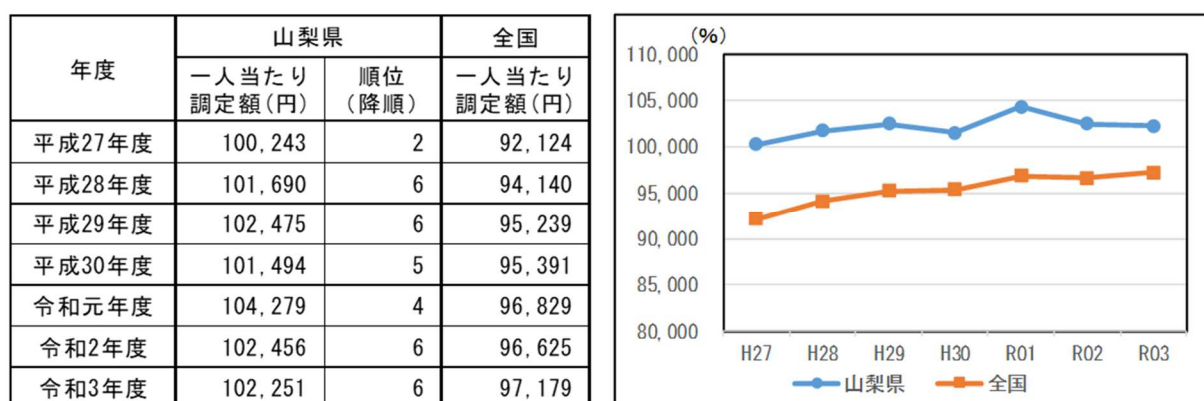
| 年度 | 山梨県 一人当たり調定額(円) | 山梨県 順位(降順) | 全国 一人当たり調定額(円) |
|---|---|---|---|
| 平成27年度 | 100,243 | 2 | 92,124 |
| 平成28年度 | 101,690 | 6 | 94,140 |
| 平成29年度 | 102,475 | 6 | 95,239 |
| 平成30年度 | 101,494 | 5 | 95,391 |
| 令和元年度 | 104,279 | 4 | 96,829 |
| 令和2年度 | 102,456 | 6 | 96,625 |
| 令和3年度 | 102,251 | 6 | 97,179 |

(%)
110,000
105,000
100,000
95,000
90,000
85,000
80,000
H27 H28 H29 H30 R01 R02 R03
山梨県 全国